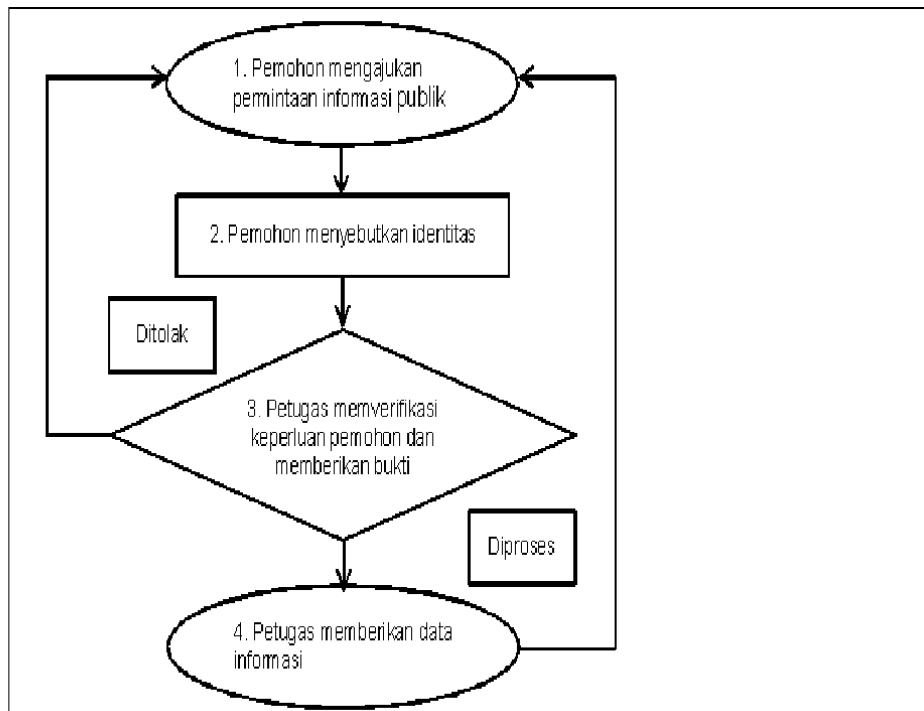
1. Pemohon mengajukan permintaan informasi publik

2. Pemohon menyebutkan identitas

Ditolak

3. Petugas memverifikasi keperluan pemohon dan memberikan bukti

Diproses

4. Petugas memberikan data informasi